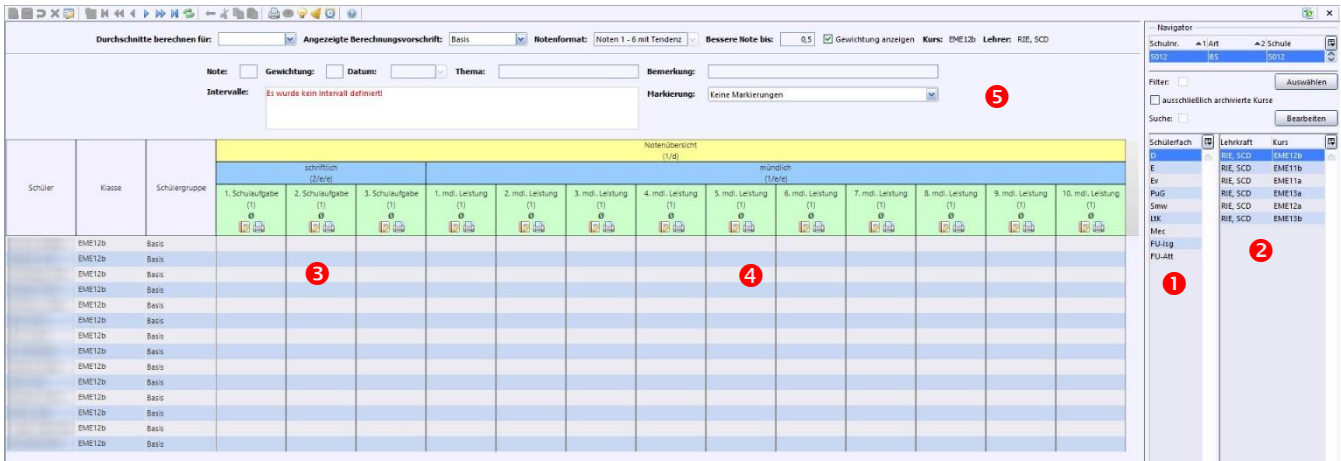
Durchschnitte berechnen für: Angezeigte Berechnungsvorschrift: Basis Notenformat: Noten 1 - 6 mit Tendenz Bessere Note bis: 0,5 Gewichtung anzeigen Kurs: EME12b Lehrer: RIE, SCD

Note: Gewichtung: Datum: Thema: Bemerkung:

Intervalle: Es wurde kein Intervall definiert!

Markierung: Keine Markierungen

5

| Schüler | Klasse | Schülergruppe | 1. Schulaufgabe (1) Ø | 2. Schulaufgabe (1) Ø | 3. Schulaufgabe (1) Ø | 1. mdl. Leistung (1) Ø | 2. mdl. Leistung (1) Ø | 3. mdl. Leistung (1) Ø | 4. mdl. Leistung (1) Ø | 5. mdl. Leistung (1) Ø | 6. mdl. Leistung (1) Ø | 7. mdl. Leistung (1) Ø | 8. mdl. Leistung (1) Ø | 9. mdl. Leistung (1) Ø | 10. mdl. Leistung (1) Ø |
|---|---|---|---|---|---|---|---|---|---|---|---|---|---|---|---|
| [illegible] | EME12b | Basis | | | | | | | | | | | | | |
| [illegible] | EME12b | Basis | | | | | | | | | | | | | |
| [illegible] | EME12b | Basis | | | | | | | | | | | | | |
| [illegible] | EME12b | Basis | | | | | | | | | | | | | |
| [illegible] | EME12b | Basis | | | | | | | | | | | | | |
| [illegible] | EME12b | Basis | | | | | | | | | | | | | |
| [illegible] | EME12b | Basis | | | | | | | | | | | | | |
| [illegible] | EME12b | Basis | | | | | | | | | | | | | |
| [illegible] | EME12b | Basis | | | | | | | | | | | | | |
| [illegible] | EME12b | Basis | | | | | | | | | | | | | |
| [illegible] | EME12b | Basis | | | | | | | | | | | | | |
| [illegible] | EME12b | Basis | | | | | | | | | | | | | |
| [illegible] | EME12b | Basis | | | | | | | | | | | | | |
| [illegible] | EME12b | Basis | | | | | | | | | | | | | |

Notenübersicht (1/d)
schriftlich (2/e/e)
mündlich (1/e/e)

3
4

Navigator
| Schulnr. | Art | Schule |
|---|---|---|
| S012 | BS | S012 |

Filter: Auswählen
ausschließlich archivierte Kurse
Suche: Bearbeiten

| Schülerfach |
|---|
| D |
| E |
| Ev |
| PuG |
| Smw |
| LtK |
| Mec |
| FU-Isg |
| FU-Att |

| Lehrkraft | Kurs |
|---|---|
| RIE, SCD | EME12b |
| RIE, SCD | EME11b |
| RIE, SCD | EME11a |
| RIE, SCD | EME13a |
| RIE, SCD | EME12a |
| RIE, SCD | EME13b |

1
2